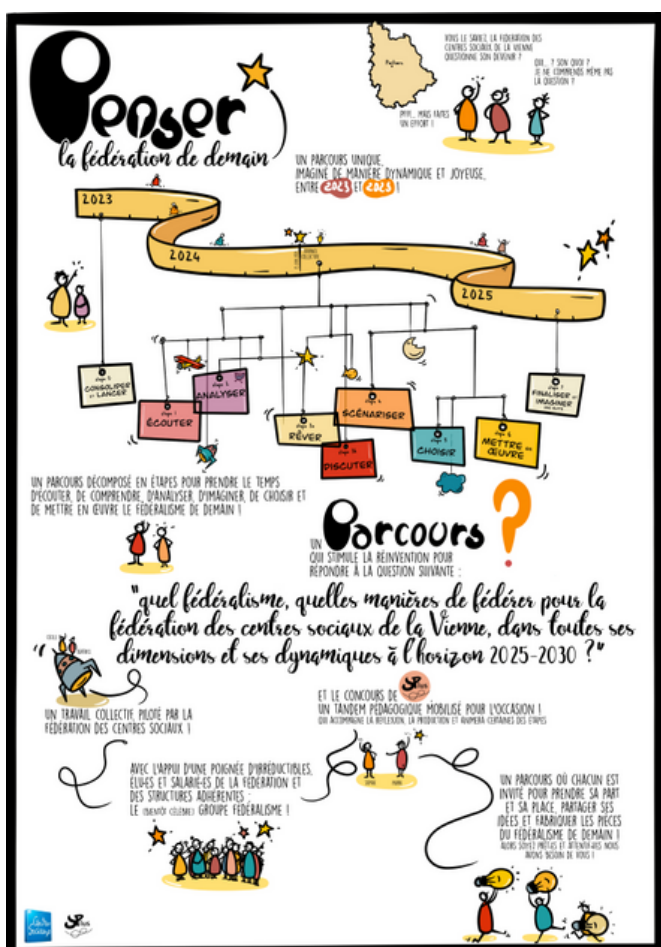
Penser
la fédération de demain

VOUS LE SAVIEZ, LA FÉDÉRATION DES CENTRES SOCIAUX DE LA VIENNE QUESTIONNE SON DEVENIR ?

Poitiers

QUI... ? SON QUOI ? JE NE COMPRENDS MÊME PAS LA QUESTION ?

MMM... MAIS FAITES UN EFFORT !

UN PARCOURS UNIQUE, IMAGINÉ DE MANIÈRE DYNAMIQUE ET JOYEUSE, ENTRE 2023 ET 2025 !

2023

2024

2025

étape 0 CONSOLIDER et LANCER

étape 1 ÉCOUTER

étape 2 ANALYSER

étape 3 RÊVER

étape 3b DISCUTER

étape 4 SCÉNARISER

étape 5 CHOISIR

étape 6 METTRE en ŒUVRE

étape 7 FINALISER et IMAGINER

UN PARCOURS DÉCOMPOSÉ EN ÉTAPES POUR PRENDRE LE TEMPS D'ÉCOUTER, DE COMPRENDRE, D'ANALYSER, D'IMAGINER, DE CHOISIR ET DE METTRE EN ŒUVRE LE FÉDÉRALISME DE DEMAIN !

UN Parcours ? QUI STIMULE LA RÉINVENTION POUR RÉPONDRE À LA QUESTION SUIVANTE :

"quel fédéralisme, quelles manières de fédérer pour la fédération des centres sociaux de la Vienne, dans toutes ses dimensions et ses dynamiques à l'horizon 2025-2030 ?"

UN TRAVAIL COLLECTIF PILOTÉ PAR LA FÉDÉRATION DES CENTRES SOCIAUX !

ET LE CONCOURS DE SP UN TANDEM PÉDAGOGIQUE MOBILISÉ POUR L'OCCASION ! QUI ACCOMPAGNE LA RÉFLEXION, LA PRODUCTION ET ANIMERA CERTAINES DES ÉTAPES

AVEC L'APPUI D'UNE POIGNÉE D'IRRÉDUCTIBLES, ÉLUES ET SALARIÉ·ES DE LA FÉDÉRATION ET DES STRUCTURES ADHÉRENTES : LE (BIENTÔT CÉLÈBRE) GROUPE FÉDÉRALISME !

UN PARCOURS OÙ CHACUN EST INVITÉ POUR PRENDRE SA PART ET SA PLACE, PARTAGER SES IDÉES ET FABRIQUER LES PIÈCES DU FÉDÉRALISME DE DEMAIN ! ALORS SOYEZ PRÊT·ES ET ATTENTIF·VES NOUS AVONS BESOIN DE VOUS !

SP